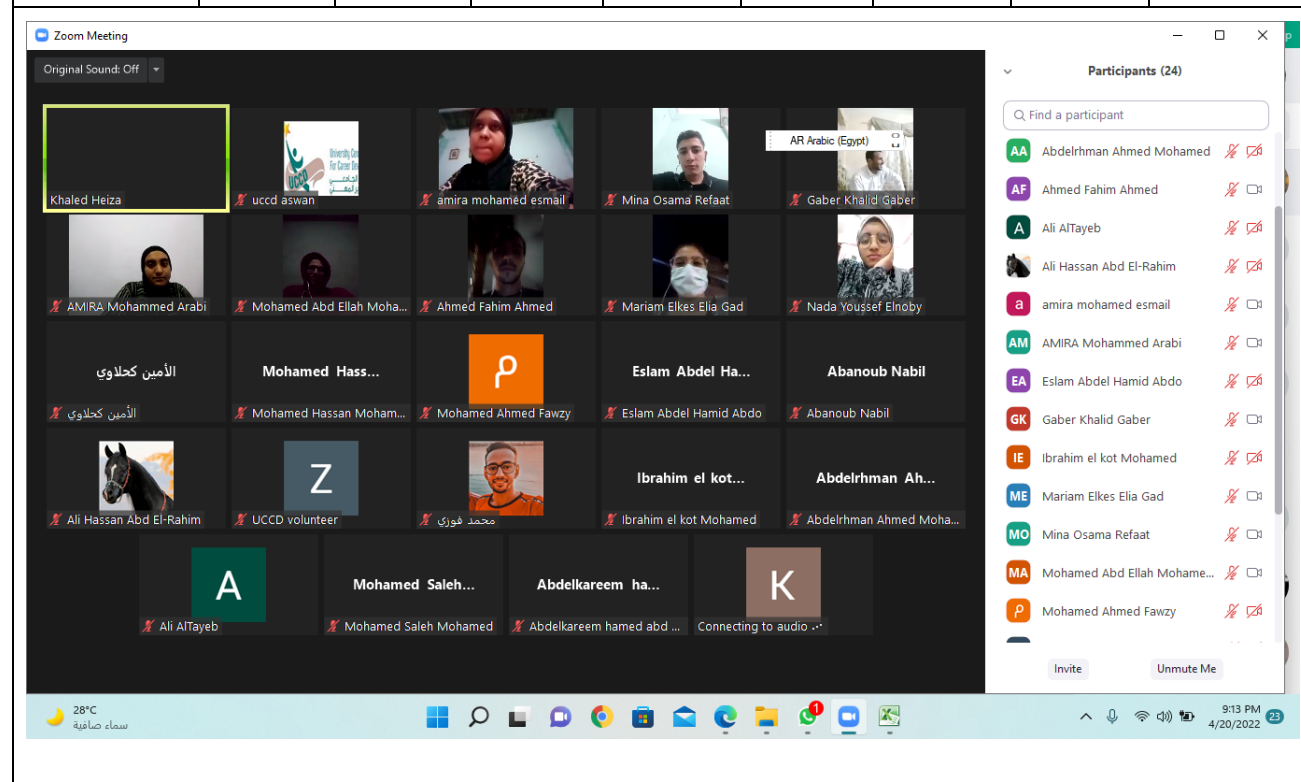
Zoom Meeting

Original Sound: Off

Khaled Heiza
uccd aswan
amira mohamed esmail
Mina Osama Refaat
AR Arabic (Egypt)
Gaber Khalid Gaber
AMIRA Mohammed Arabi
Mohamed Abd Ellah Moha...
Ahmed Fahim Ahmed
Mariam Elkes Elia Gad
Nada Youssef Elnoby
الأمين كحلاوي
الأمين كحلاوي
Mohamed Hass...
Mohamed Hassan Moham...
Mohamed Ahmed Fawzy
Eslam Abdel Ha...
Eslam Abdel Hamid Abdo
Abanoub Nabil
Abanoub Nabil
Ali Hassan Abd El-Rahim
Z
UCCD volunteer
محمد فوزي
Ibrahim el kot...
Ibrahim el kot Mohamed
Abdelrhman Ah...
Abdelrhman Ahmed Moha...
A
Ali AlTayeb
Mohamed Saleh...
Mohamed Saleh Mohamed
Abdelkareem ha...
Abdelkareem hamed abd ...
K
Connecting to audio

Participants (24)
Find a participant
AA Abdelrhman Ahmed Mohamed
AF Ahmed Fahim Ahmed
A Ali AlTayeb
Ali Hassan Abd El-Rahim
a amira mohamed esmail
AM AMIRA Mohammed Arabi
EA Eslam Abdel Hamid Abdo
GK Gaber Khalid Gaber
IE Ibrahim el kot Mohamed
ME Mariam Elkes Elia Gad
MO Mina Osama Refaat
MA Mohamed Abd Ellah Mohame...
Mohamed Ahmed Fawzy
Invite
Unmute Me

28°C
سماء صافية
9:13 PM
4/20/2022
23